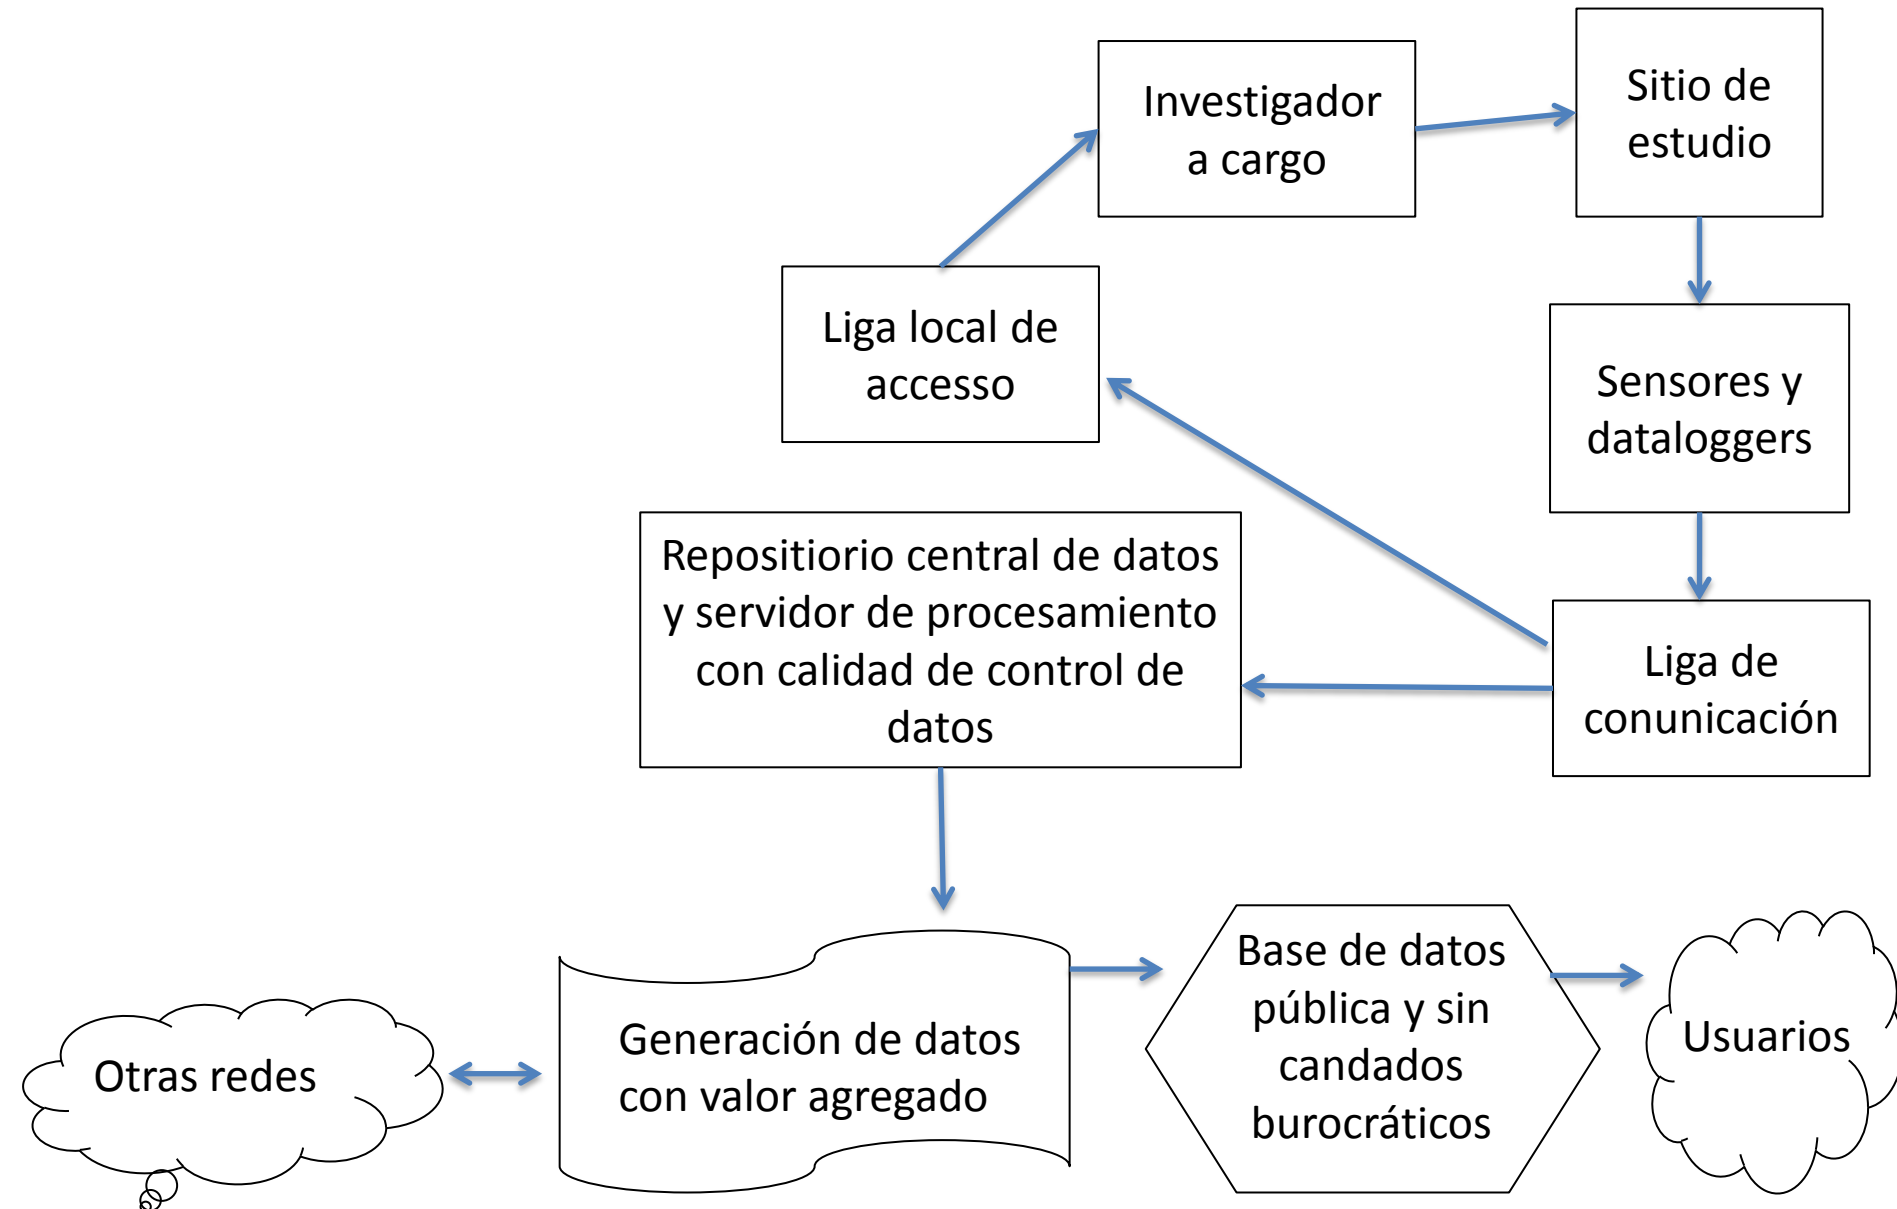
Investigador a cargo

Sitio de estudio

Liga local de accesso

Sensores y dataloggers

Repositiorio central de datos y servidor de procesamiento con calidad de control de datos

Liga de conunicación

Otras redes

Generación de datos con valor agregado

Base de datos pública y sin candados burocráticos

Usuarios